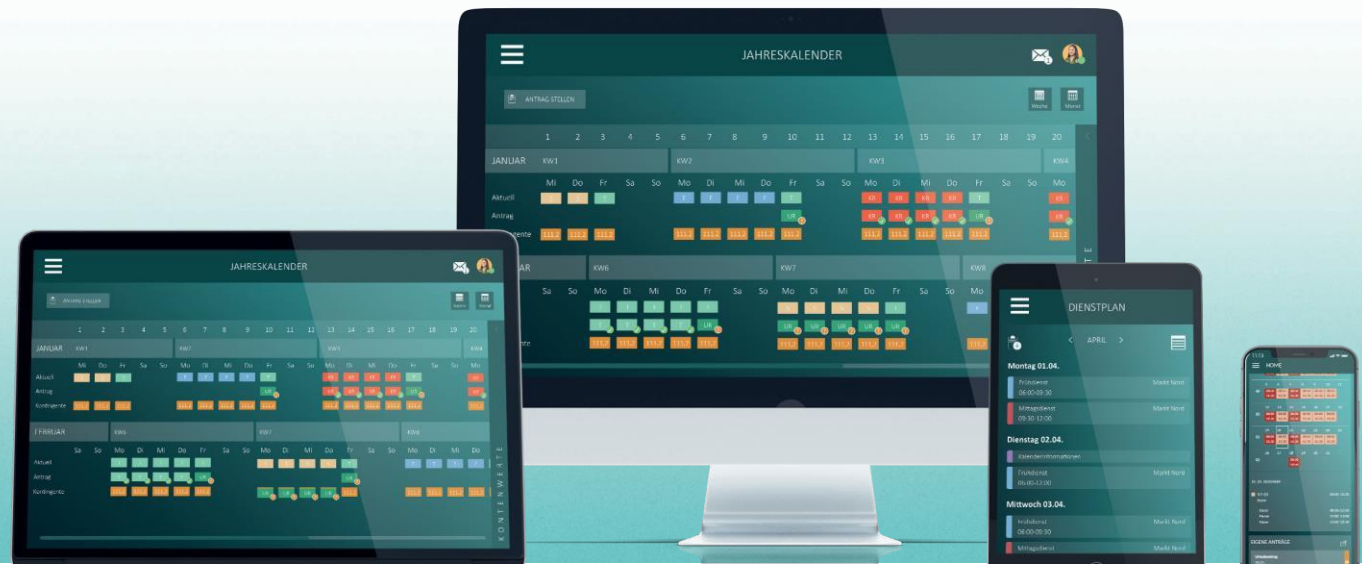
JAHRESKALENDER

ANTRAG STELLEN

Woche Monat

1 2 3 4 5 6 7 8 9 10 11 12 13 14 15 16 17 18 19 20

JANUAR KW1 KW2 KW3 KW4

Mi Do Fr Sa So Mo Di Mi Do Fr Sa So Mo Di Mi Do Fr Sa So Mo

Aktuell

Antrag

Kontingente

KW6 KW7

Sa So Mo Di Mi Do Fr Sa So Mo Di Mi Do Fr Sa So Mo

JAHRESKALENDER

1 2 3 4 5 6 7 8 9 10 11 12 13 14 15 16 17 18 19 20

JANUAR KW1 KW2 KW3 KW4

Aktuell

Antrag

Kontingente

FEBRUAR KW5 KW6 KW7 KW8

Sa So Mo Di Mi Do Fr Sa So Mo Di Mi Do Fr Sa So Mo Di Mi Do

Aktuell

Antrag

Kontingente

KONTENWERTE

DIENSTPLAN

APRIL

Montag 01.04.

Frühdienst 06:00-09:30 Markt Nord

Mittagsdienst 09:30-12:00 Markt Nord

Dienstag 02.04.

Kalenderinformationen

Frühdienst 06:00-12:00 Markt Nord

Mittwoch 03.04.

Frühdienst 06:00-09:30 Markt Nord

Mittagsdienst Markt Nord

HOME

EIGENE ANTRÄGE